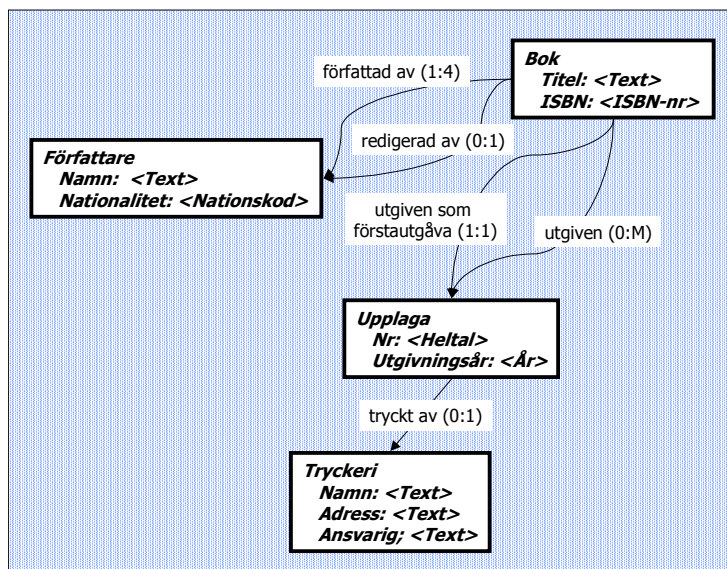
Bok
Titel: <Text>
ISBN: <ISBN-nr>

författad av (1:4)

redigerad av (0:1)

Författare
Namn: <Text>
Nationalitet: <Nationskod>

utgiven som förstautgåva (1:1)

utgiven (0:M)

Upplaga
Nr: <Heltal>
Utgivningsår: <År>

tryckt av (0:1)

Tryckeri
Namn: <Text>
Adress: <Text>
Ansvarig; <Text>